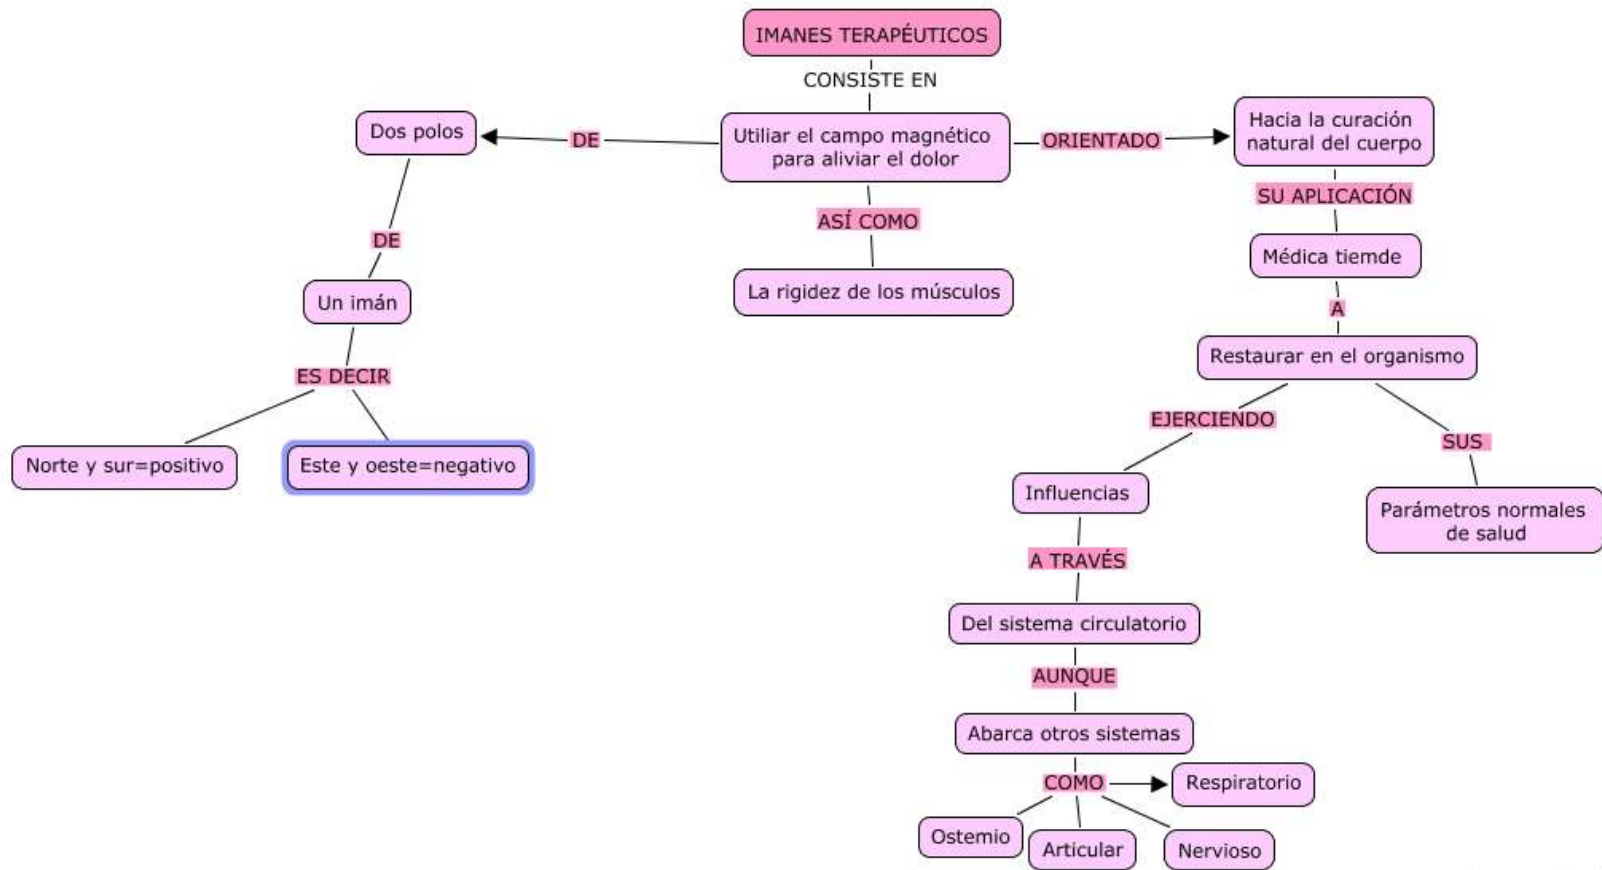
IMANES TERAPÉUTICOS

CONSISTE EN

Utilizar el campo magnético para aliviar el dolor

DE

Dos polos

DE

Un imán

ES DECIR

Norte y sur=positivo

Este y oeste=negativo

ASÍ COMO

La rigidez de los músculos

ORIENTADO

Hacia la curación natural del cuerpo

SU APLICACIÓN

Médica tiemde

A

Restaurar en el organismo

EJERCIENDO

Influencias

A TRAVÉS

Del sistema circulatorio

AUNQUE

Abarca otros sistemas

COMO

Respiratorio

Ostemio

Articular

Nervioso

SUS

Parámetros normales de salud